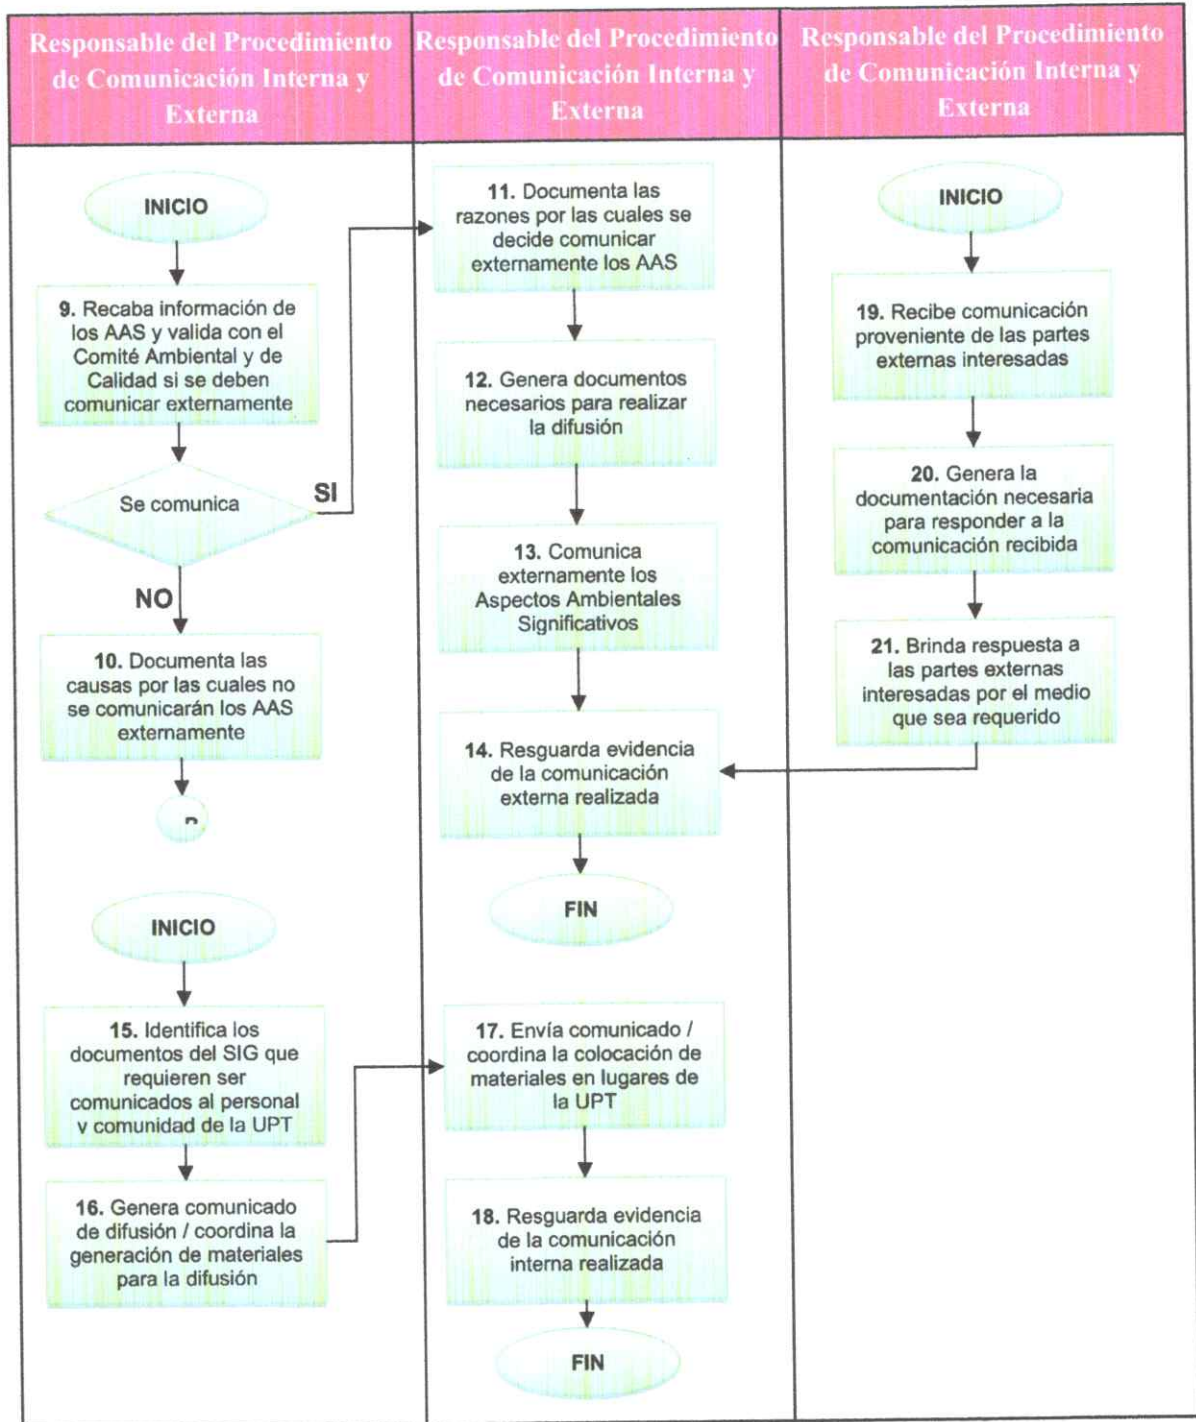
| Responsable del Procedimiento de Comunicación Interna y Externa | Responsable del Procedimiento de Comunicación Interna y Externa | Responsable del Procedimiento de Comunicación Interna y Externa |
|---|---|---|

INICIO

9. Recaba información de los AAS y valida con el Comité Ambiental y de Calidad si se deben comunicar externamente

Se comunica

SI

NO

10. Documenta las causas por las cuales no se comunicarán los AAS externamente

P

INICIO

15. Identifica los documentos del SIG que requieren ser comunicados al personal y comunidad de la UPT

16. Genera comunicado de difusión / coordina la generación de materiales para la difusión

11. Documenta las razones por las cuales se decide comunicar externamente los AAS

12. Genera documentos necesarios para realizar la difusión

13. Comunica externamente los Aspectos Ambientales Significativos

14. Resguarda evidencia de la comunicación externa realizada

FIN

17. Envía comunicado / coordina la colocación de materiales en lugares de la UPT

18. Resguarda evidencia de la comunicación interna realizada

FIN

INICIO

19. Recibe comunicación proveniente de las partes externas interesadas

20. Genera la documentación necesaria para responder a la comunicación recibida

21. Brinda respuesta a las partes externas interesadas por el medio que sea requerido